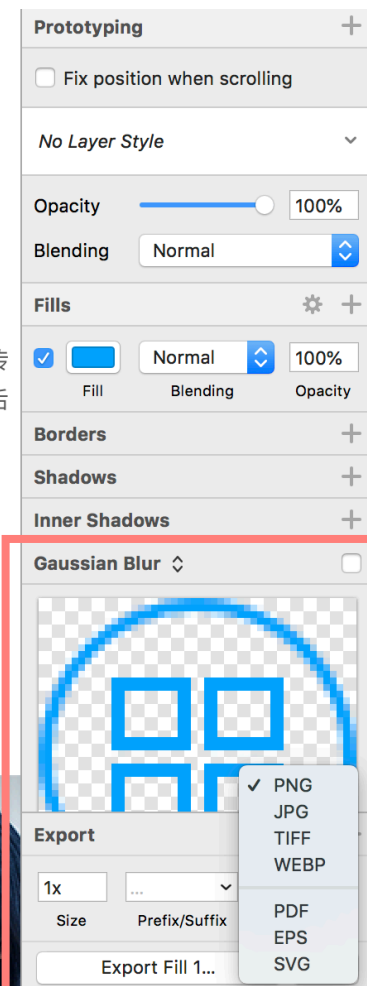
Prototyping +

Fix position when scrolling

No Layer Style

Opacity 100%

Blending Normal

Fills +

Normal 100%

Fill Blending Opacity

Borders +

Shadows +

Inner Shadows +

Gaussian Blur

✓ PNG
JPG
TIFF
WEBP
PDF
EPS
SVG

Export

1x ...

Size Prefix/Suffix

Export Fill 1...